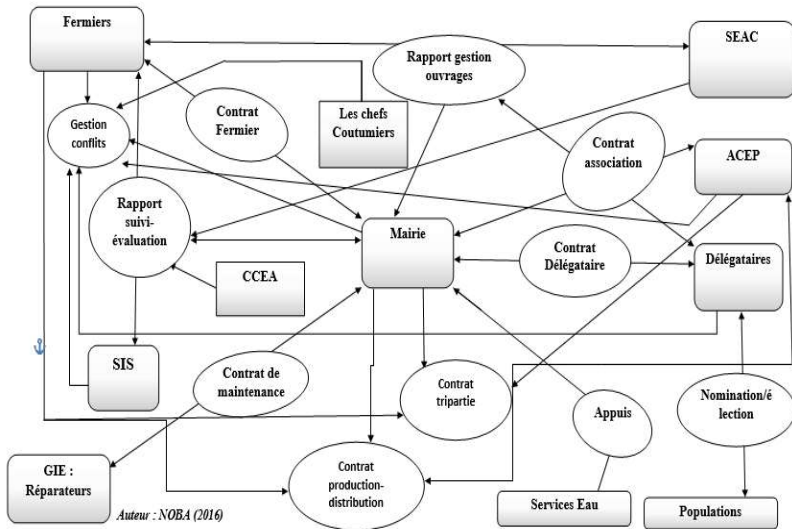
Fermiers

SEAC

Rapport gestion ouvrages

Gestion conflits

Contrat Fermier

Les chefs Coutumiers

Contrat association

ACEP

Rapport suivi-évaluation

Mairie

Contrat Délégataire

Délégataires

CCEA

SIS

Contrat de maintenance

Contrat tripartie

Appuis

Nomination/élection

GIE : Réparateurs

Contrat production-distribution

Services Eau

Populations

Auteur : NOBA (2016)